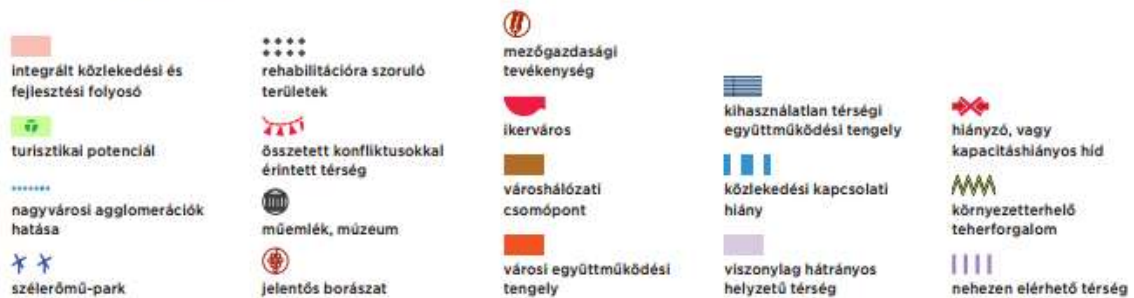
integrált közlekedési és fejlesztési folyosó

turisztikai potenciál

nagyvárosi agglomerációk hatása

szélerőmű-park

rehabilitációra szoruló területek

összetett konfliktusokkal érintett térség

műemlék, múzeum

jelentős borászat

mezőgazdasági tevékenység

ikerváros

városhálózati csomópont

városi együttműködési tengely

kihasználatlan térségi együttműködési tengely

közlekedési kapcsolati hiány

viszonylag hátrányos helyzetű térség

hiányzó, vagy kapacitáshiányos híd

környezetterhelő teherforgalom

nehezen elérhető térség